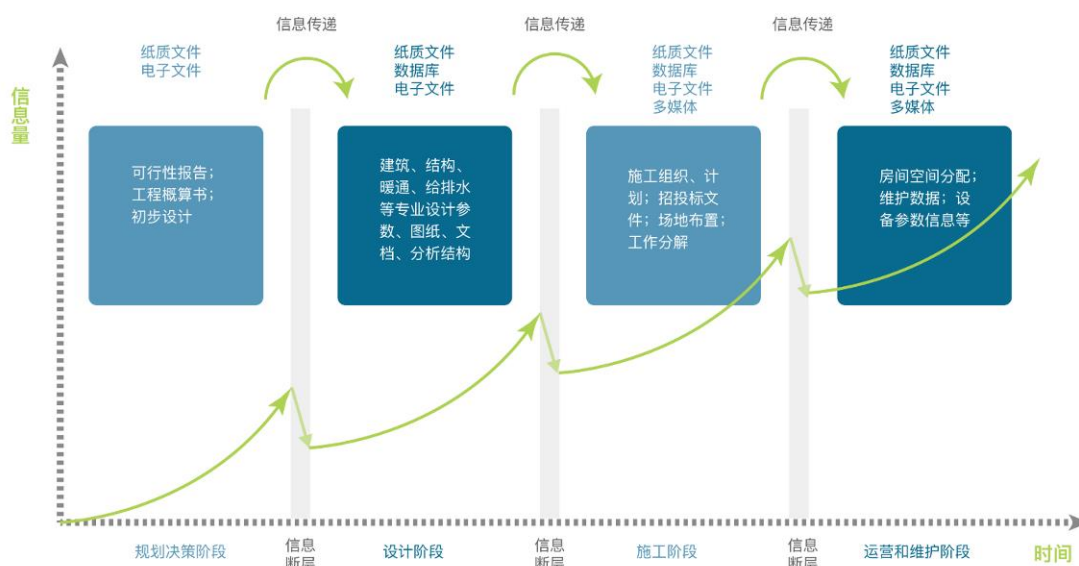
信息量

信息传递　　信息传递　　信息传递

纸质文件
电子文件

纸质文件
数据库
电子文件

纸质文件
数据库
电子文件
多媒体

纸质文件
数据库
电子文件
多媒体

可行性报告；
工程概算书；
初步设计

建筑、结构、暖通、给排水等专业设计参数、图纸、文档、分析结构

施工组织、计划；招投标文件；场地布置；工作分解

房间空间分配；维护数据；设备参数信息等

规划决策阶段　信息断层　设计阶段　信息断层　施工阶段　信息断层　运营和维护阶段　时间